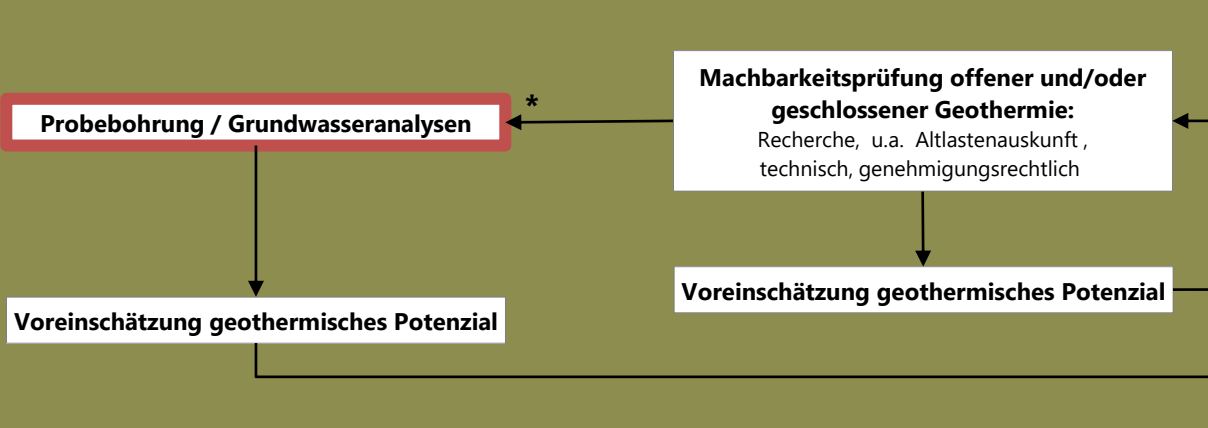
Probebohrung / Grundwasseranalysen

*

Machbarkeitsprüfung offener und/oder geschlossener Geothermie:
Recherche, u.a. Altlastenauskunft , technisch, genehmigungsrechtlich

Voreinschätzung geothermisches Potenzial

Voreinschätzung geothermisches Potenzial